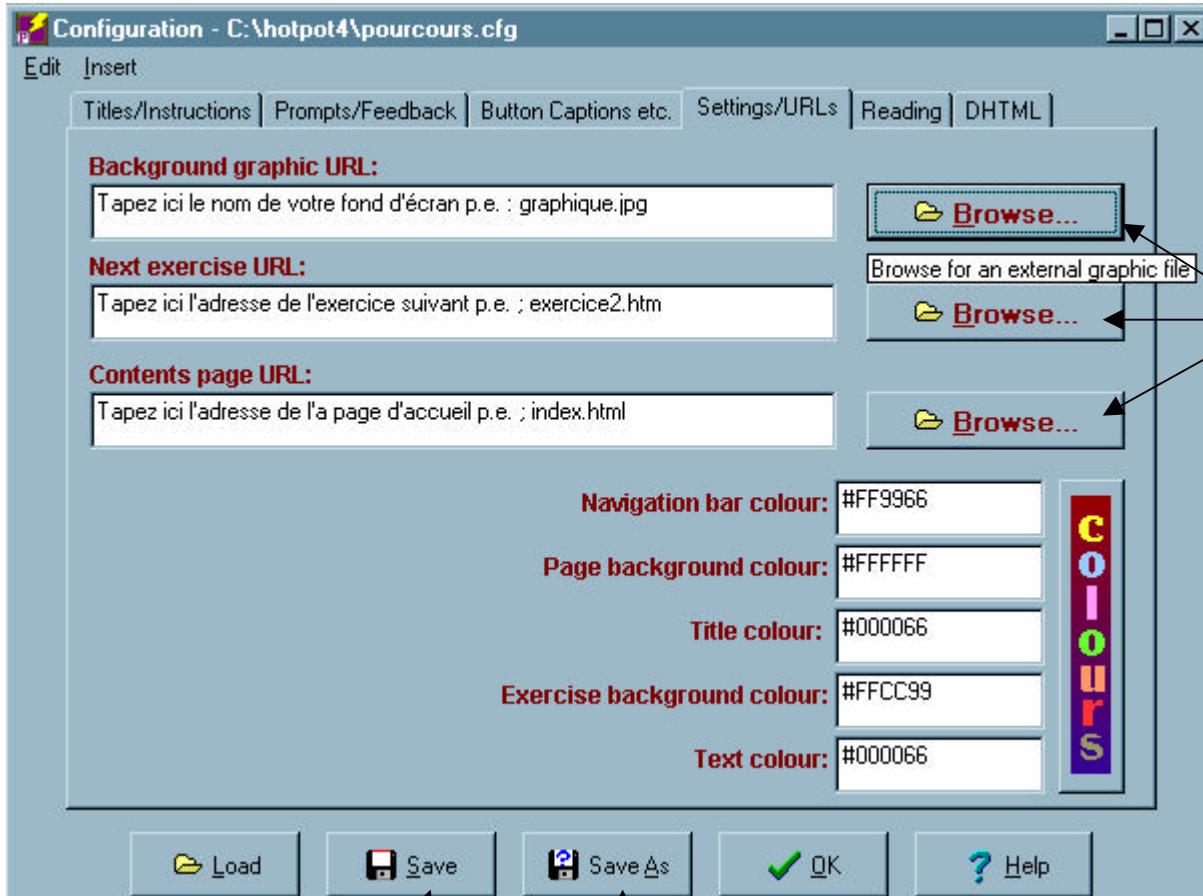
Configuration - C:\hotpot4\pourcours.cfg

Edit Insert

Titles/Instructions | Prompts/Feedback | Button Captions etc. | Settings/URLs | Reading | DHTML

Background graphic URL:
Tapez ici le nom de votre fond d'écran p.e. : graphique.jpg
Browse...
Browse for an external graphic file

Next exercise URL:
Tapez ici l'adresse de l'exercice suivant p.e. ; exercice2.htm
Browse...

Contents page URL:
Tapez ici l'adresse de l'a page d'accueil p.e. ; index.html
Browse...

Navigation bar colour: #FF9966
Page background colour: #FFFFFF
Title colour: #000066
Exercise background colour: #FFCC99
Text colour: #000066

colours

Load
Save
Save As
OK
Help